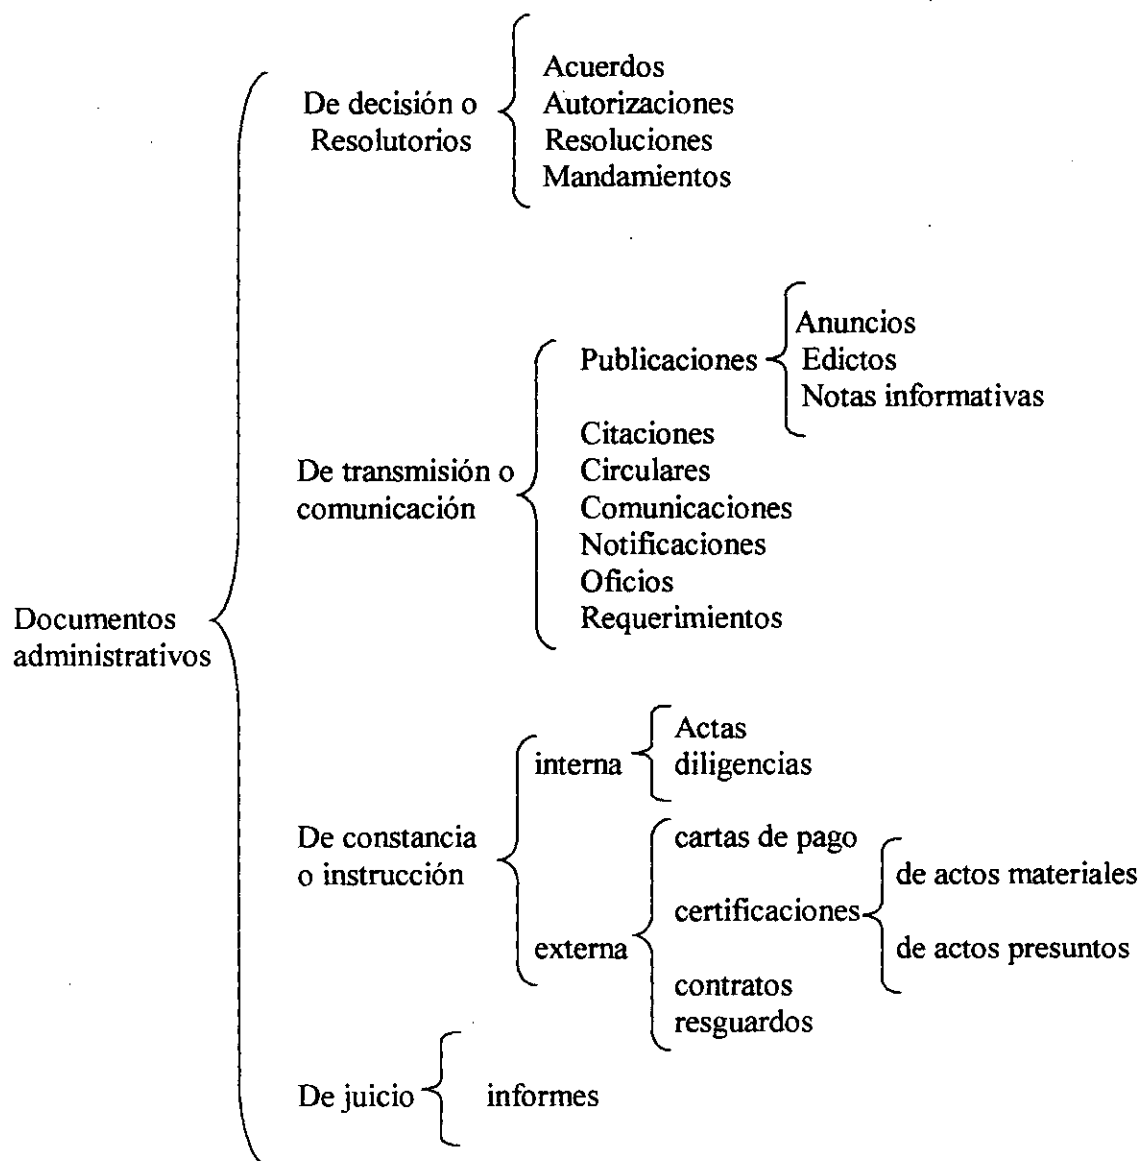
Documentos administrativos

De decisión o Resolutorios

Acuerdos
Autorizaciones
Resoluciones
Mandamientos

De transmisión o comunicación

Publicaciones

Anuncios
Edictos
Notas informativas

Citaciones
Circulares
Comunicaciones
Notificaciones
Oficios
Requerimientos

De constancia o instrucción

interna

Actas
diligencias

externa

cartas de pago
certificaciones

de actos materiales
de actos presuntos

contratos
resguardos

De juicio

informes